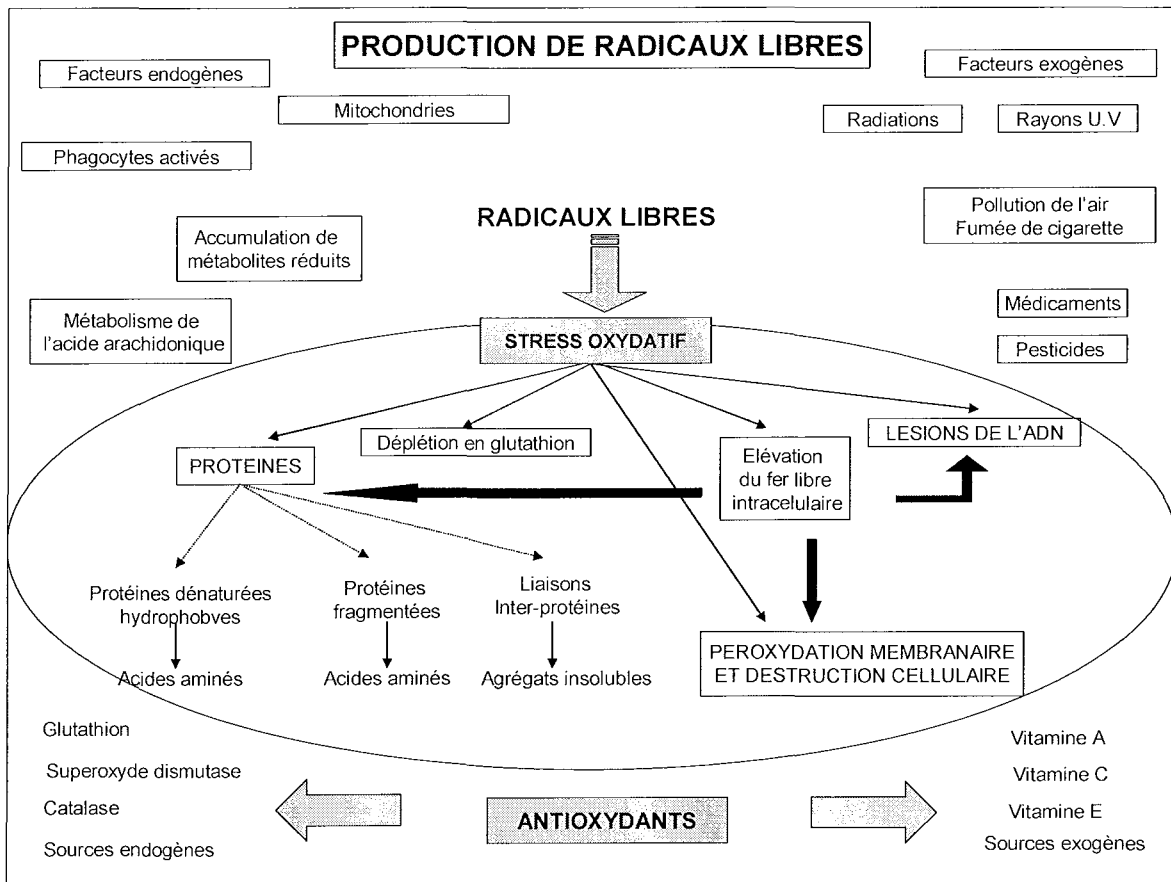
PRODUCTION DE RADICAUX LIBRES

Facteurs endogènes

Mitochondries

Phagocytes activés

Accumulation de métabolites réduits

Métabolisme de l'acide arachidonique

Facteurs exogènes

Radiations

Rayons U.V

Pollution de l'air Fumée de cigarette

Médicaments

Pesticides

RADICAUX LIBRES

STRESS OXYDATIF

PROTEINES

Déplétion en glutathion

Elévation du fer libre intracelulaire

LESIONS DE L'ADN

Protéines dénaturées hydrophobves

Acides aminés

Protéines fragmentées

Acides aminés

Liaisons Inter-protéines

Agrégats insolubles

PEROXYDATION MEMBRANAIRE ET DESTRUCTION CELLULAIRE

Glutathion

Superoxyde dismutase

Catalase

Sources endogènes

ANTIOXYDANTS

Vitamine A

Vitamine C

Vitamine E

Sources exogènes